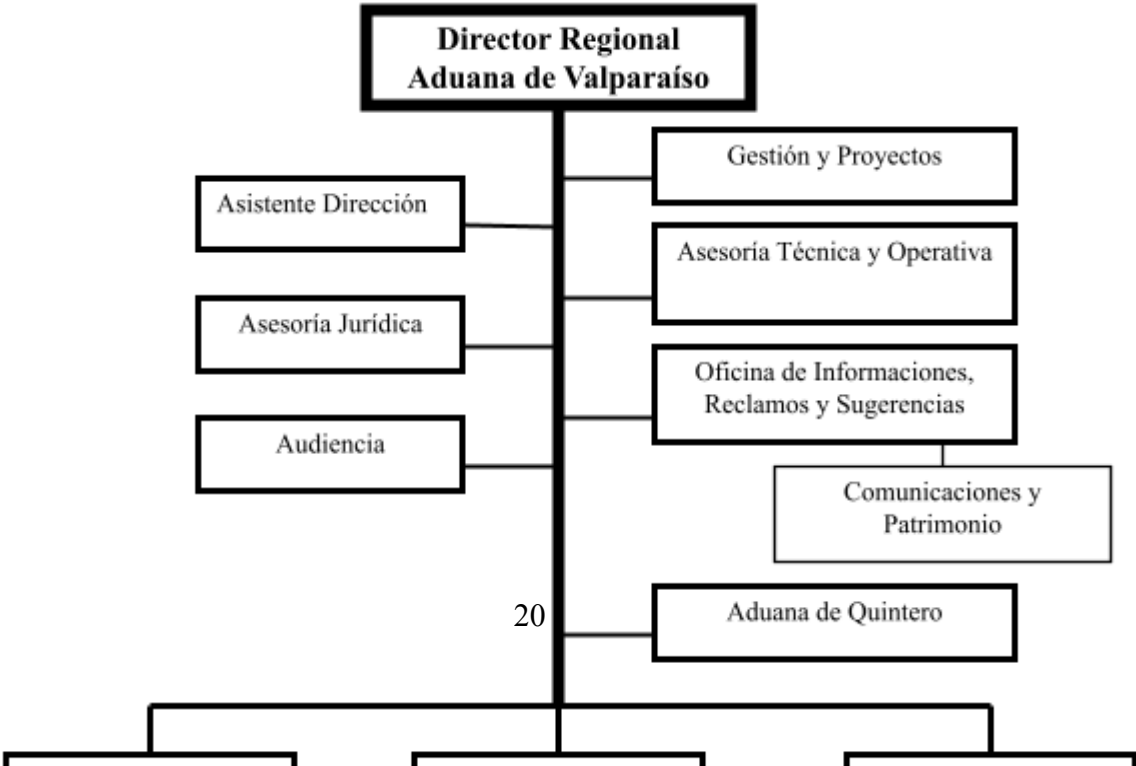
Director Regional
Aduana de Valparaíso

Asistente Dirección

Asesoría Jurídica

Audiencia

Gestión y Proyectos

Asesoría Técnica y Operativa

Oficina de Informaciones, Reclamos y Sugerencias

Comunicaciones y Patrimonio

20

Aduana de Quintero